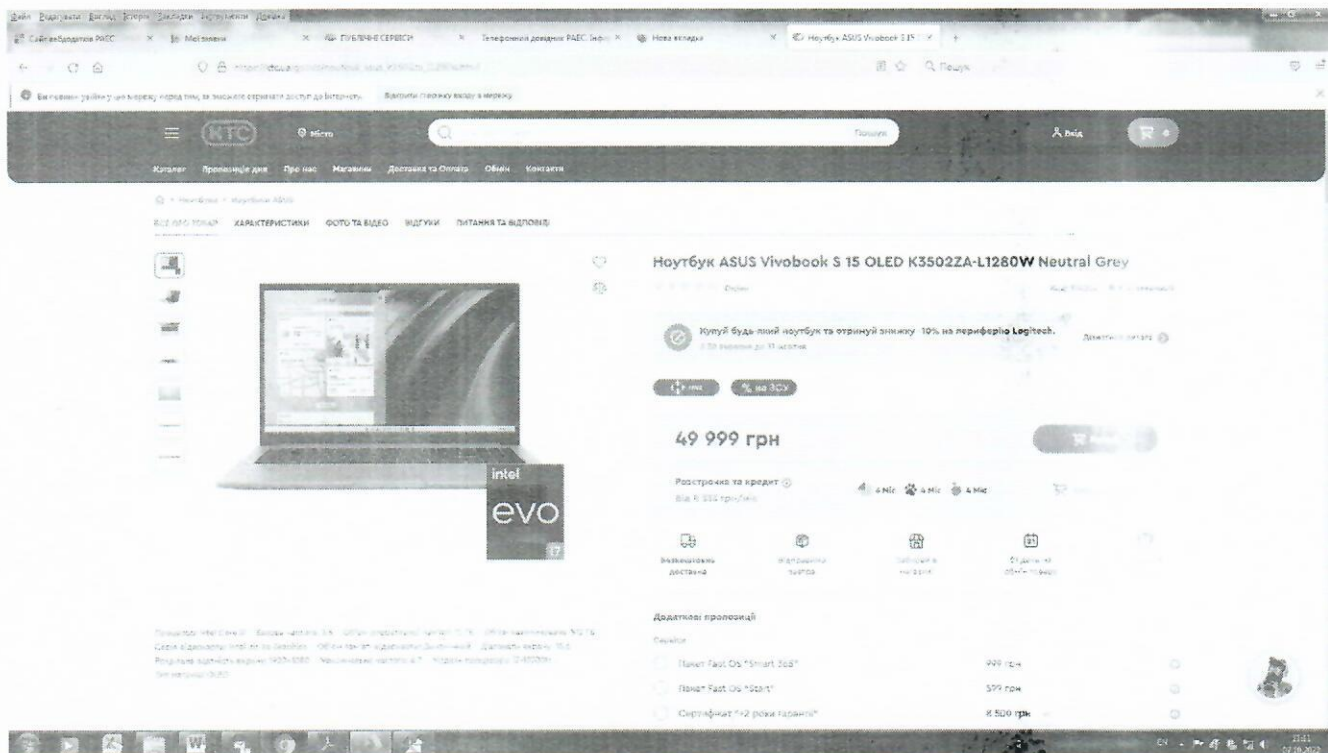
Файл Редагувати Вигляд Історія Закладки Інструменти Довідка

СайтзвЗддатків РАЕС | Мої зміни | ПУБЛІЧНІ СЕРВІСИ | Телефонний довідник РАЕС | Нова вкладка | Ноутбук ASUS Vivobook S 15

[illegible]

Q Пошук

Ви повинні увійти у цю мережу перед тим, як зможете отримати доступ до Інтернету. Відкрити сторінку входу в мережу

KTC Місто Пошук Вхід

Каталог Пропозиція дня Про нас Магазини Доставка та Оплата Обмін Контакти

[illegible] > Ноутбуки > Ноутбуки ASUS

ВСЕ ПРО ТОВАР ХАРАКТЕРИСТИКИ ФОТО ТА ВІДЕО ВІДГУКИ ПИТАННЯ ТА ВІДПОВІДІ

Ноутбук ASUS Vivobook S 15 OLED K3502ZA-L1280W Neutral Grey

Відгуки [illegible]

Купуй будь-який ноутбук та отримуй знижку 10% на периферію Logitech.

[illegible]

Детальніше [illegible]

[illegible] % на ЗСУ

49 999 грн

Розстрочка та кредит
Від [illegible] грн/міс

4 Міс 4 Міс 4 Міс

intel
evo
i7

Безкоштовна доставка
Відправлення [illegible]
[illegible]
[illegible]

Додаткові пропозиції

Сервіси

Пакет Fast Os "Smart 365" 999 грн

Пакет Fast Os "Start" 599 грн

Сертифікат "+2 роки гарантії" 8 500 грн

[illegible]

EN 11:41